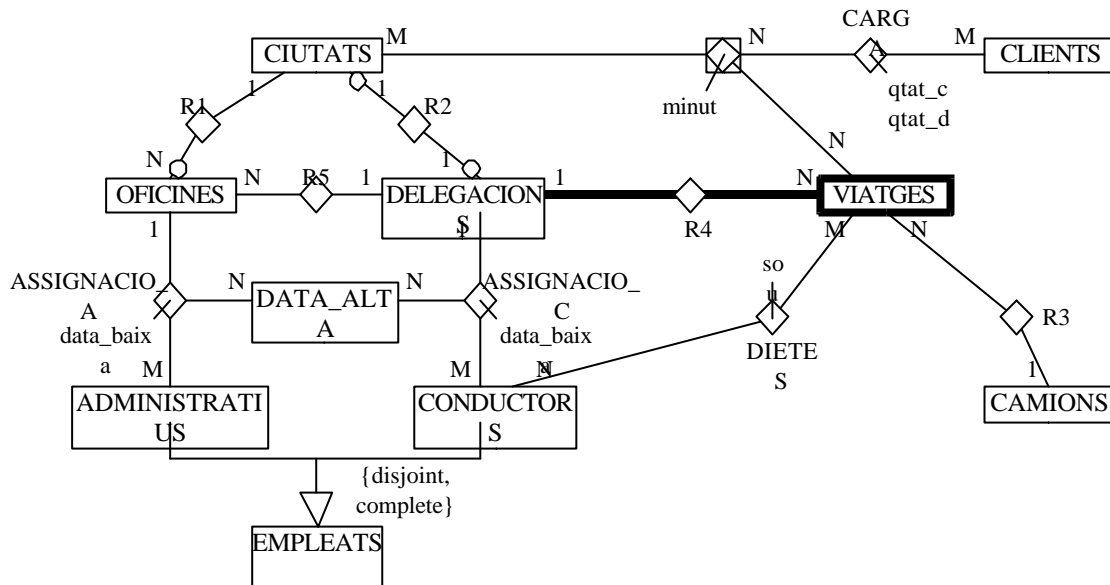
CARG
M
N
M
CIUTATS
CLIENTS
A
1
1
R1
R2
minut
qtat_c
qtat_d
N
N
1
N
R5
1
1
N
OFICINES
DELEGACIONS
VIATGES
1
R4
M
N
so
ASSIGNACIO_A
N
DATA_ALTA
N
ASSIGNACIO_C
u
R3
data_baixa
data_baixa
DIETES
a
M
M
N
1
ADMINISTRATIUS
CONDUCTORS
CAMIONS
{disjoint, complete}
EMPLEATS